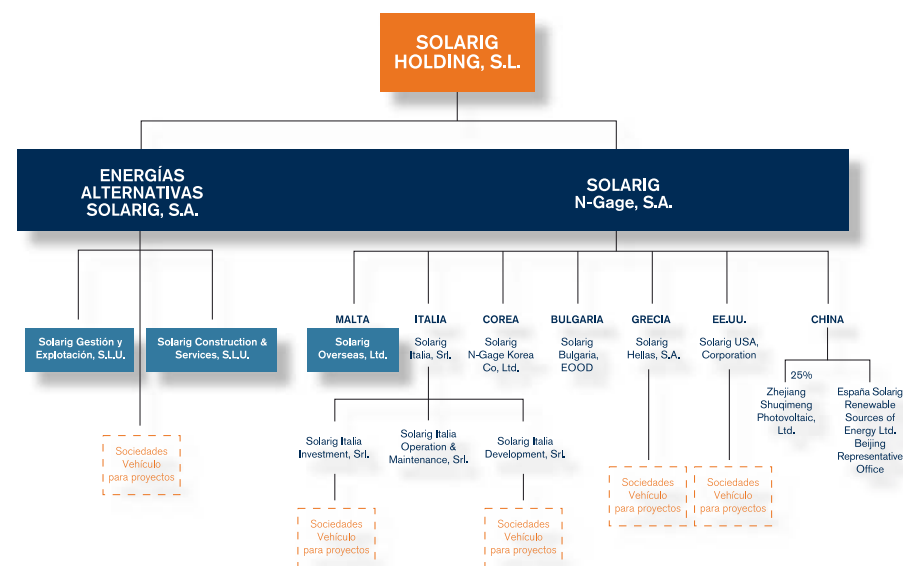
SOLARIG HOLDING, S.L.

ENERGÍAS ALTERNATIVAS SOLARIG, S.A.

SOLARIG N-Gage, S.A.

Solarig Gestión y Explotación, S.L.U.

Solarig Construction & Services, S.L.U.

Sociedades Vehículo para proyectos

MALTA
Solarig Overseas, Ltd.

ITALIA
Solarig Italia, Srl.

Solarig Italia Investment, Srl.

Sociedades Vehículo para proyectos

Solarig Italia Operation & Maintenance, Srl.

Solarig Italia Development, Srl.

Sociedades Vehículo para proyectos

COREA
Solarig N-Gage Korea Co, Ltd.

BULGARIA
Solarig Bulgaria, EOOD

GRECIA
Solarig Hellas, S.A.

Sociedades Vehículo para proyectos

EE.UU.
Solarig USA, Corporation

Sociedades Vehículo para proyectos

CHINA
25%
Zhejiang Shuqimeng Photovoltaic, Ltd.

España Solarig Renewable Sources of Energy Ltd. Beijing Representative Office